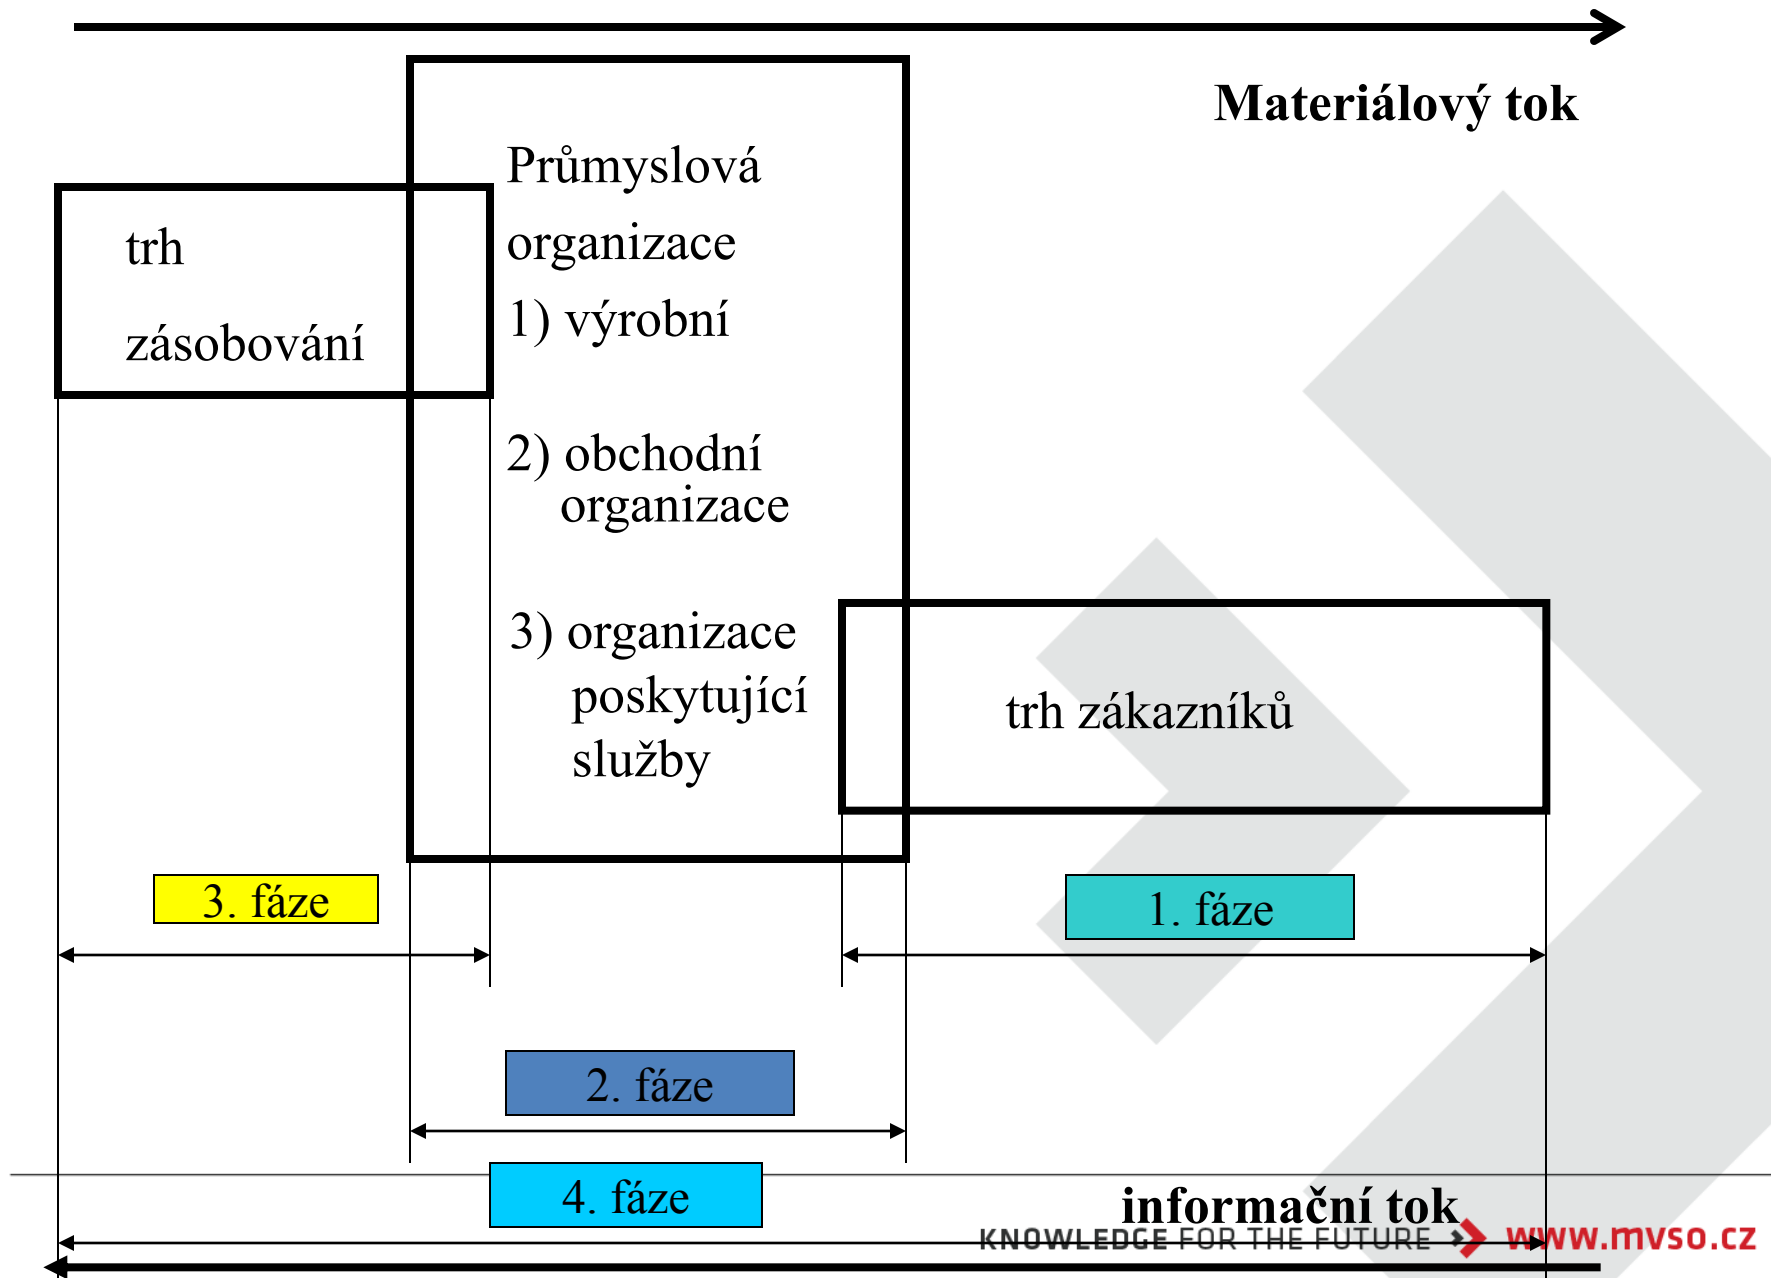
Materiálový tok

trh

zásobování

Průmyslová organizace

1) výrobní

2) obchodní organizace

3) organizace poskytující služby

trh zákazníků

3. fáze

1. fáze

2. fáze

4. fáze

informační tok

KNOWLEDGE FOR THE FUTURE

www.mvso.cz